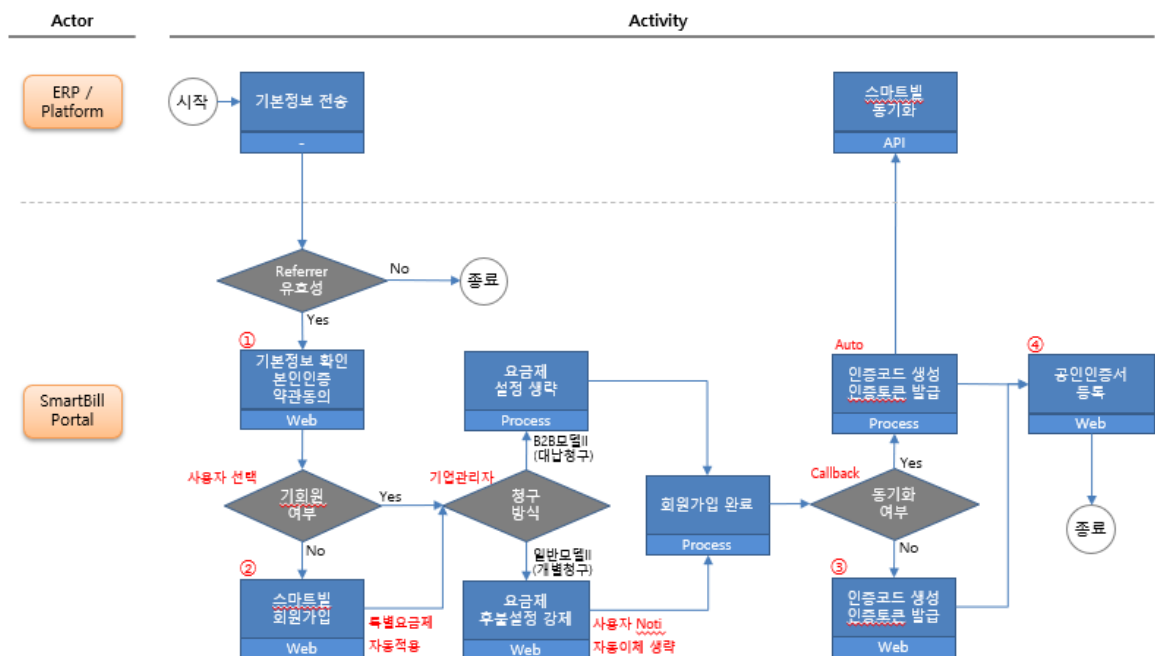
Actor

Activity

ERP / Platform

시작

기본정보 전송

-

스마트빌 동기화

API

Referrer 유효성

No

종료

Yes

①

기본정보 확인 본인인증 약관동의

Web

요금제 설정 생략

Process

Auto

인증코드 생성 인증토큰 발급

Process

④

공인인증서 등록

Web

SmartBill Portal

B2B모델II (대납청구)

사용자 선택

기회원 여부

Yes

기업관리자

청구 방식

회원가입 완료

Process

Callback

Yes

동기화 여부

No

종료

No

일반모델II (개별청구)

②

스마트빌 회원가입

Web

특별요금제 자동적용

요금제 후불설정 강제

Web

사용자 Noti 자동이체 생략

③

인증코드 생성 인증토큰 발급

Web